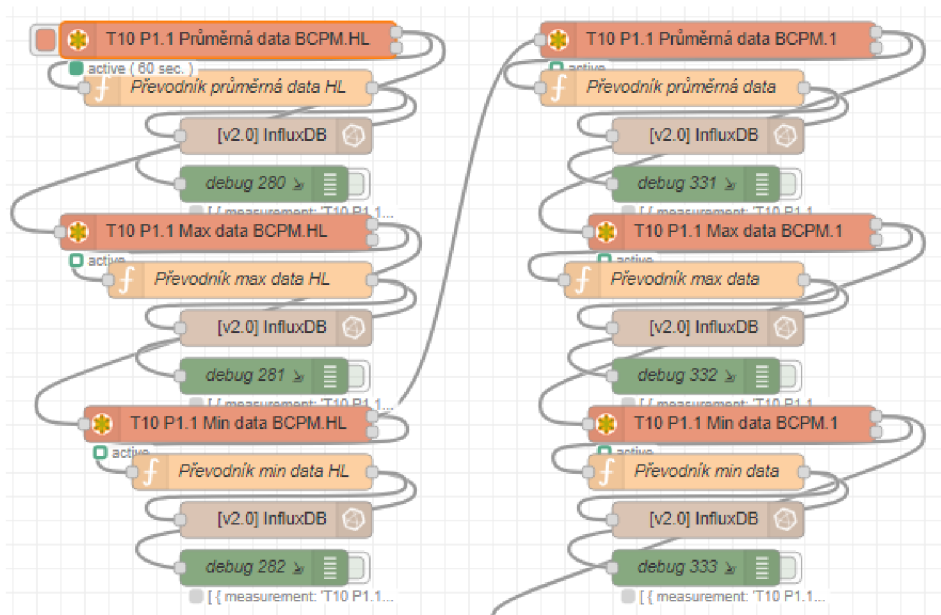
T10 P1.1 Průměrná data BCPM.HL
active ( 60 sec. )
Převodník průměrná data HL
[v2.0] InfluxDB
debug 280
[ { measurement: 'T10 P1.1...
T10 P1.1 Max data BCPM.HL
active
Převodník max data HL
[v2.0] InfluxDB
debug 281
[ { measurement: 'T10 P1.1...
T10 P1.1 Min data BCPM.HL
active
Převodník min data HL
[v2.0] InfluxDB
debug 282
[ { measurement: 'T10 P1.1...

T10 P1.1 Průměrná data BCPM.1
active
Převodník průměrná data
[v2.0] InfluxDB
debug 331
[ { measurement: 'T10 P1.1...
T10 P1.1 Max data BCPM.1
active
Převodník max data
[v2.0] InfluxDB
debug 332
[ { measurement: 'T10 P1.1...
T10 P1.1 Min data BCPM.1
active
Převodník min data
[v2.0] InfluxDB
debug 333
[ { measurement: 'T10 P1.1...